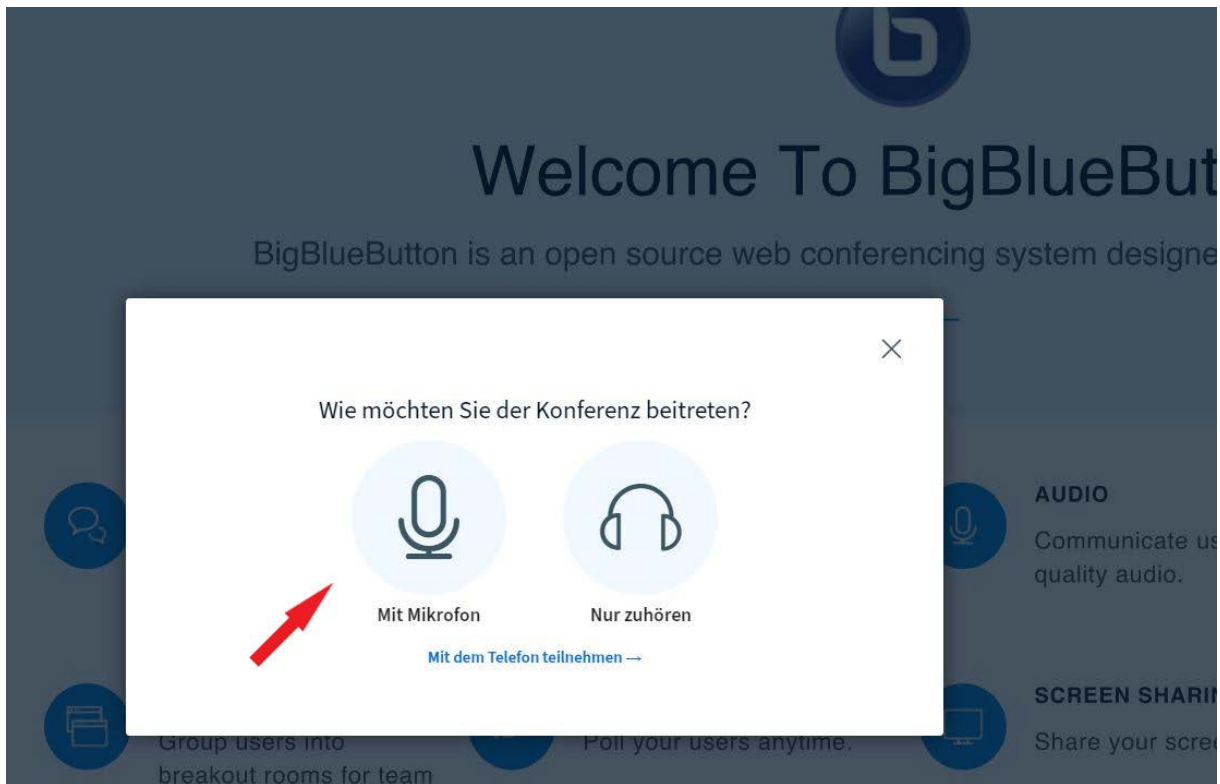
Welcome To BigBlueBut

BigBlueButton is an open source web conferencing system designe

Wie möchten Sie der Konferenz beitreten?

Mit Mikrofon

Nur zuhören

Mit dem Telefon teilnehmen →

AUDIO

Communicate us quality audio.

SCREEN SHARI

Share your scre

Group users into breakout rooms for team

Poll your users anytime.